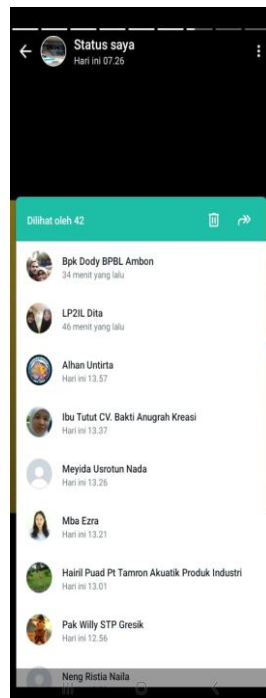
Status saya
Hari ini 07.26

Dilihat oleh 42

Bpk Dody BPBL Ambon
34 menit yang lalu

LP2IL Dita
46 menit yang lalu

Alhan Untirta
Hari ini 13.57

Ibu Tutut CV. Bakti Anugrah Kreasi
Hari ini 13.37

Meyida Usrotun Nada
Hari ini 13.26

Mba Ezra
Hari ini 13.21

Hairil Puad Pt Tamron Akuatik Produk Industri
Hari ini 13.01

Pak Willy STP Gresik
Hari ini 12.56

Neng Ristia Naila